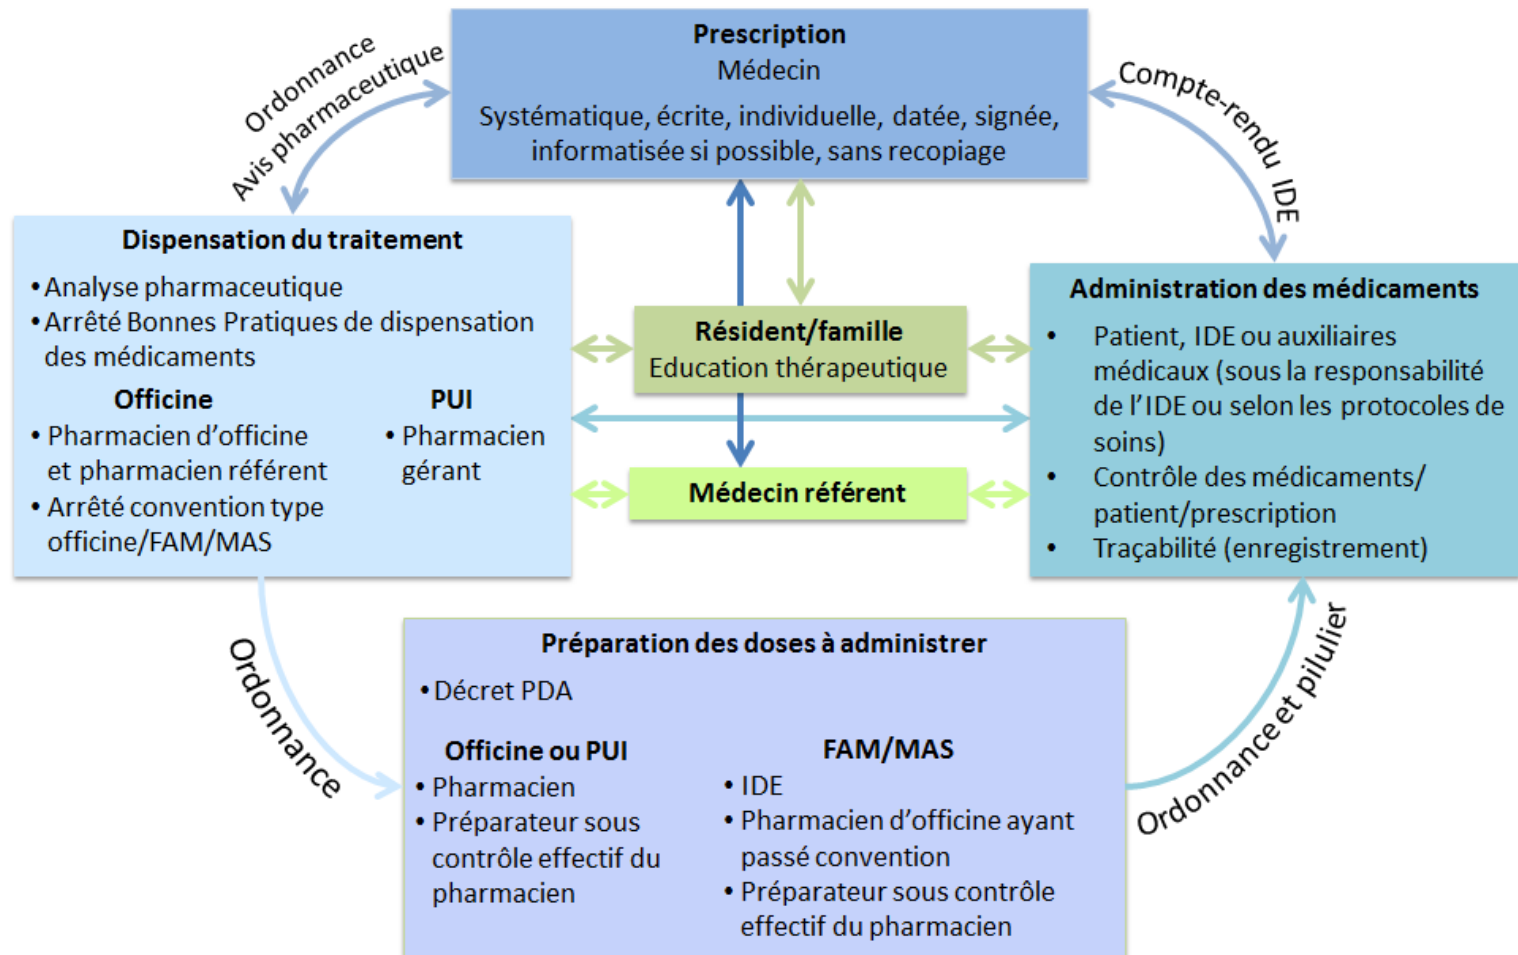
Ordonnance
Avis pharmaceutique

Prescription
Médecin
Systématique, écrite, individuelle, datée, signée, informatisée si possible, sans recopiage

Compte-rendu IDE

Dispensation du traitement
• Analyse pharmaceutique
• Arrêté Bonnes Pratiques de dispensation des médicaments

Officine
• Pharmacien d'officine et pharmacien référent
• Arrêté convention type officine/FAM/MAS

PUI
• Pharmacien gérant

Résident/famille
Education thérapeutique

Médecin référent

Administration des médicaments
• Patient, IDE ou auxiliaires médicaux (sous la responsabilité de l'IDE ou selon les protocoles de soins)
• Contrôle des médicaments/ patient/prescription
• Traçabilité (enregistrement)

Ordonnance

Préparation des doses à administrer
• Décret PDA

Officine ou PUI
• Pharmacien
• Préparateur sous contrôle effectif du pharmacien

FAM/MAS
• IDE
• Pharmacien d'officine ayant passé convention
• Préparateur sous contrôle effectif du pharmacien

Ordonnance et pilulier